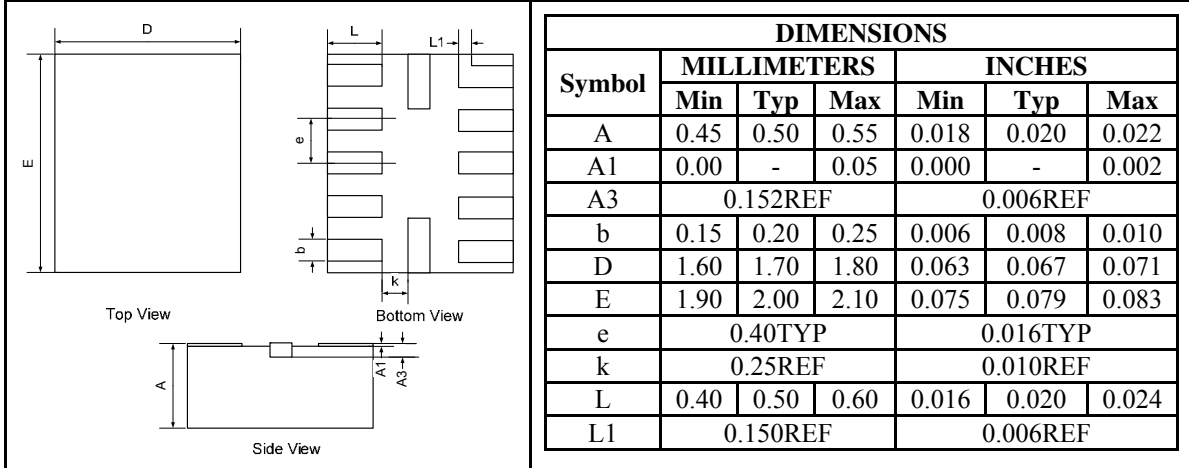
D

E

Top View

L

L1

e

b

k

Bottom View

A

A1

A3

Side View

| DIMENSIONS | | | | | | |
|---|---|---|---|---|---|---|
| Symbol | MILLIMETERS | | | INCHES | | |
| | Min | Typ | Max | Min | Typ | Max |
| A | 0.45 | 0.50 | 0.55 | 0.018 | 0.020 | 0.022 |
| A1 | 0.00 | - | 0.05 | 0.000 | - | 0.002 |
| A3 | 0.152REF | | | 0.006REF | | |
| b | 0.15 | 0.20 | 0.25 | 0.006 | 0.008 | 0.010 |
| D | 1.60 | 1.70 | 1.80 | 0.063 | 0.067 | 0.071 |
| E | 1.90 | 2.00 | 2.10 | 0.075 | 0.079 | 0.083 |
| e | 0.40TYP | | | 0.016TYP | | |
| k | 0.25REF | | | 0.010REF | | |
| L | 0.40 | 0.50 | 0.60 | 0.016 | 0.020 | 0.024 |
| L1 | 0.150REF | | | 0.006REF | | |